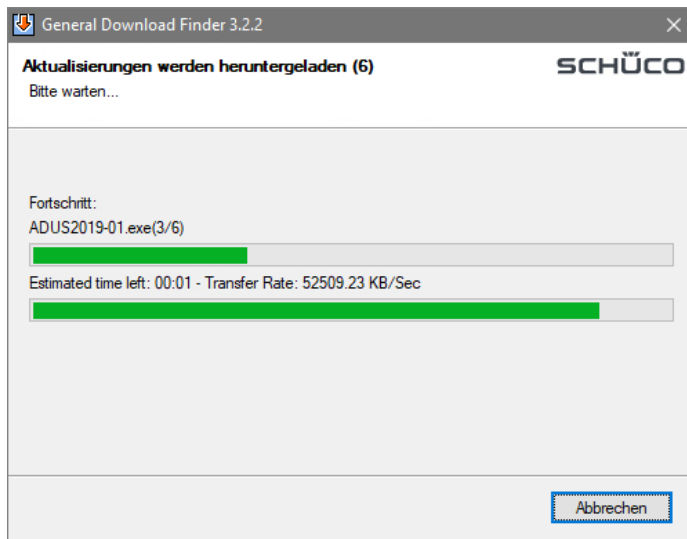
General Download Finder 3.2.2

Aktualisierungen werden heruntergeladen (6)
Bitte warten...

SCHÜCO

Fortschritt:
ADUS2019-01.exe(3/6)

Estimated time left: 00:01 - Transfer Rate: 52509.23 KB/Sec

Abbrechen